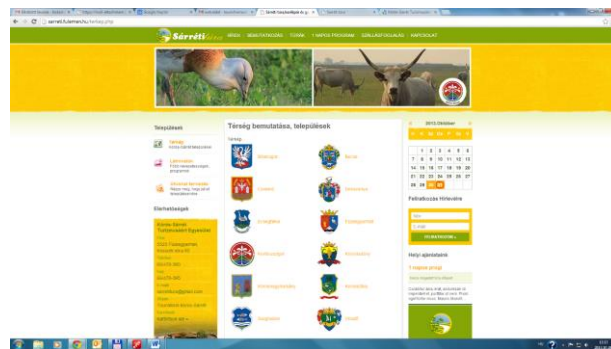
sarreti.tulamen.hu/terseg.php

Sárréti

Térség bemutatása, települések

Települések

Elérhetőségek

2013 Október

| H | K | Sz | Cs | P | Szo | V |
|---|---|---|---|---|---|---|
| | 1 | 2 | 3 | 4 | 5 | 6 |
| 7 | 8 | 9 | 10 | 11 | 12 | 13 |
| 14 | 15 | 16 | 17 | 18 | 19 | 20 |
| 21 | 22 | 23 | 24 | 25 | 26 | 27 |
| 28 | 29 | 30 | 31 | | | |

Feliratkozás hírlevélre

Helyi ajánlatunk